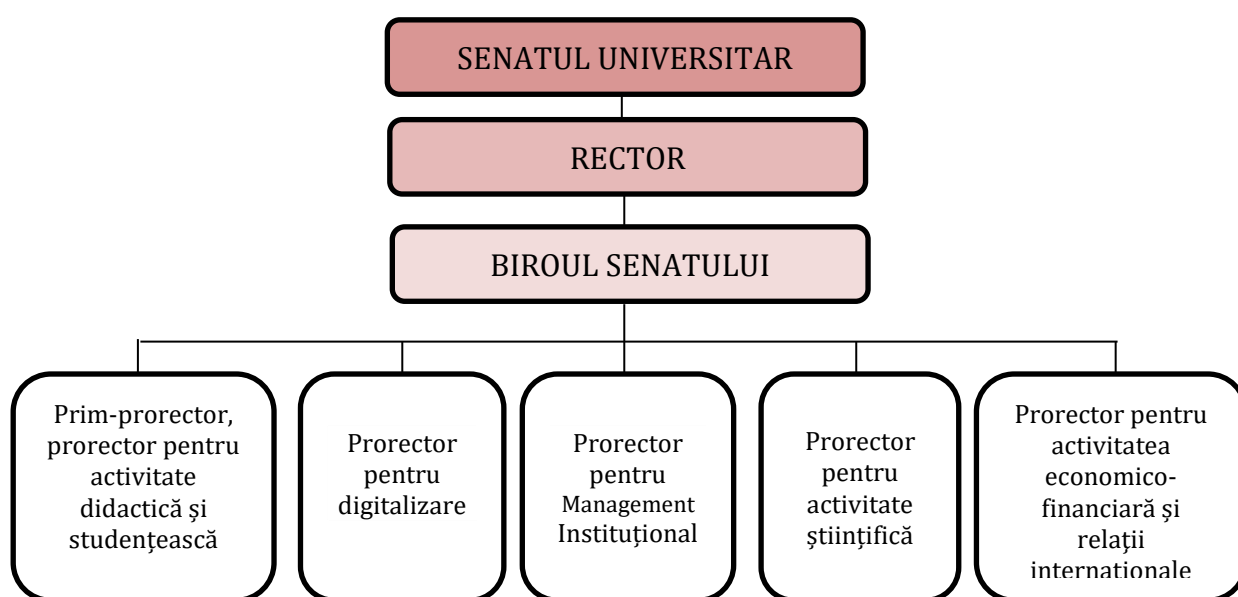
SENATUL UNIVERSITAR

RECTOR

BIROUL SENATULUI

Prim-prorector, prorector pentru activitate didactică și studențească

Prorector pentru digitalizare

Prorector pentru Management Instituțional

Prorector pentru activitate științifică

Prorector pentru activitatea economico-financiară și relații internaționale